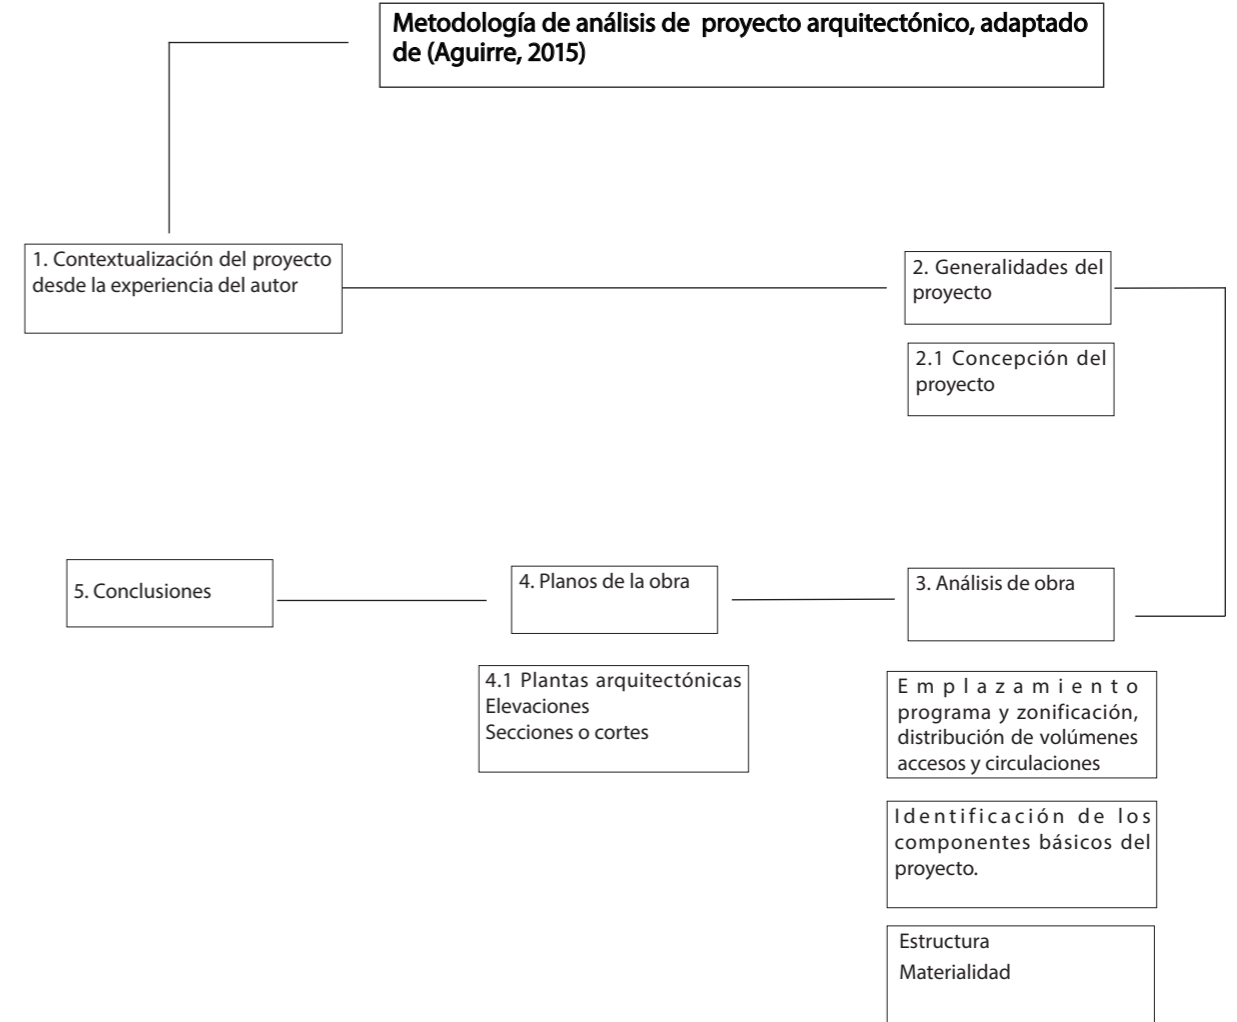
Metodología de análisis de proyecto arquitectónico, adaptado de (Aguirre, 2015)

1. Contextualización del proyecto desde la experiencia del autor

2. Generalidades del proyecto

2.1 Concepción del proyecto

5. Conclusiones

4. Planos de la obra

3. Análisis de obra

4.1 Plantas arquitectónicas
Elevaciones
Secciones o cortes

Emplazamiento
programa y zonificación, distribución de volúmenes accesos y circulaciones

Identificación de los componentes básicos del proyecto.

Estructura
Materialidad